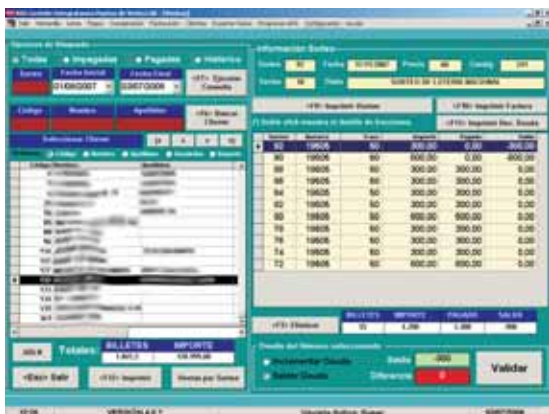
Opciones de Búsqueda

Todas | Impagadas | Pagadas | Histórico

Sorteo | Fecha Inicial | Fecha Final | <F7> Ejecutar Consulta

01/08/2007 | 03/07/2008

Código | Nombre | Apellidos | <F4> Buscar Cliente

Seleccionar Cliente

Código | Nombre | Apellidos | Domicilio | Importe

Información Sorteo

Sorteo | 92 | Fecha | 15/11/2007 | Precio | 60 | Cantidad | 201

Emisión | 90 | Título | SORTEO DE LOTERÍA NACIONAL

<F9> Imprimir Sorteo | <F10> Imprimir Factura | <F11> Imprimir Rec. Deuda

Doble click mostrar el detalle de fracciones

| Sorteo | Número | Fracc. | Importe | Pagado | Saldo |
|---|---|---|---|---|---|
| 92 | 19605 | 50 | 300,00 | 0,00 | -300,00 |
| 90 | 19605 | 50 | 600,00 | 0,00 | -600,00 |
| 88 | 19605 | 50 | 300,00 | 300,00 | 0,00 |
| 86 | 19605 | 50 | 300,00 | 300,00 | 0,00 |
| 84 | 19605 | 50 | 300,00 | 300,00 | 0,00 |
| 82 | 19605 | 50 | 300,00 | 300,00 | 0,00 |
| 80 | 19605 | 50 | 300,00 | 300,00 | 0,00 |
| 78 | 19605 | 50 | 300,00 | 300,00 | 0,00 |
| 76 | 19605 | 50 | 300,00 | 300,00 | 0,00 |
| 74 | 19605 | 50 | 300,00 | 300,00 | 0,00 |
| 72 | 19605 | 50 | 600,00 | 600,00 | 0,00 |

<F3> Eliminar | BILLETES | IMPORTE | PAGADO | SALDO
15 | 4.200 | 3.300 | -900

Totales: | BILLETES | IMPORTE
1.863,3 | 135.995,00

<Esc> Salir | <F10> Imprimir | Ventas por Sorteo

Detalle del Histórico seleccionado

Incrementar Deuda | Saldar Deuda

Saldo | -900 | Diferencia | 0

Validar

VERSIÓN 4.0.7 | 03/07/2008